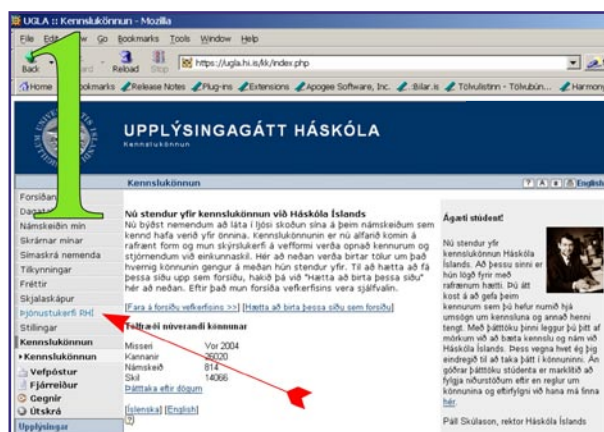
UGLA :: Kennslukönnun - Mozilla

File Edit View Go Bookmarks Tools Window Help

Back Forward Reload Stop https://ugla.hi.is/kk/index.php

Home Bookmarks Release Notes Plug-ins Extensions Apogee Software, Inc. :Bilar.is Tölvulistinn - Tölvubún... Harmony

1

UPPLÝSINGAGÁTT HÁSKÓLA
Kennslukönnun

Kennslukönnun

? A a English

Forsíðan
Dagatal
Námskeiðin mín
Skrárnar mínar
Símaskrá nemenda
Tilkynningar
Fréttir
Skjalaskápur
Þjónustukerfi RHÍ
Stillingar
Kennslukönnun
Kennslukönnun
Vefpóstur
Fjárreiður
Gegnir
Útskrá
Upplýsingar

Nú stendur yfir kennslukönnun við Háskóla Íslands

Nú býðst nemendum að láta í ljósi skoðun sína á þeim námskeiðum sem kennd hafa verið yfir önnina. Kennslukönnunin er nú alfarið komin á rafrænt form og mun skýrslukerfi á vefformi verða opnað kennurum og stjórnendum við einkunnaskil. Hér að neðan verða birtar tölur um það hvernig könnunin gengur á meðan hún stendur yfir. Til að hætta að fá þessa síðu upp sem forsíðu, hakið þá við "Hætta að birta þessa síðu" hér að neðan. Eftir það mun forsíða vefkerfisins vera sjálfvalin.

[Fara á forsíðu vefkerfisins >>] [Hætta að birta þessa síðu sem forsíðu]

Tölfræði núverandi könnunar

| | |
|---|---|
| Misseri | Vor 2004 |
| Kannanir | 26020 |
| Námskeið | 814 |
| Skil | 14066 |

Þátttaka eftir dögum

[Íslenska] [English]

Ágæti stúdent!

Nú stendur yfir kennslukönnun Háskóla Íslands. Að þessu sinni er hún lögð fyrir með rafrænum hætti. Þú átt kost á að gefa þeim kennurum sem þú hefur numið hjá umsögn um kennsluna og annað henni tengt. Með þátttöku þinni leggur þú þitt af mörkum við að bæta kennslu og nám við Háskóla Íslands. Þess vegna hvet ég þig eindregið til að taka þátt í könnuninni. Án góðrar þátttöku stúdenta er marklítið að fylgja niðurstöðum eftir en reglur um könnunina og eftirfylgni við hana má finna hér.

Páll Skúlason, rektor Háskóla Íslands